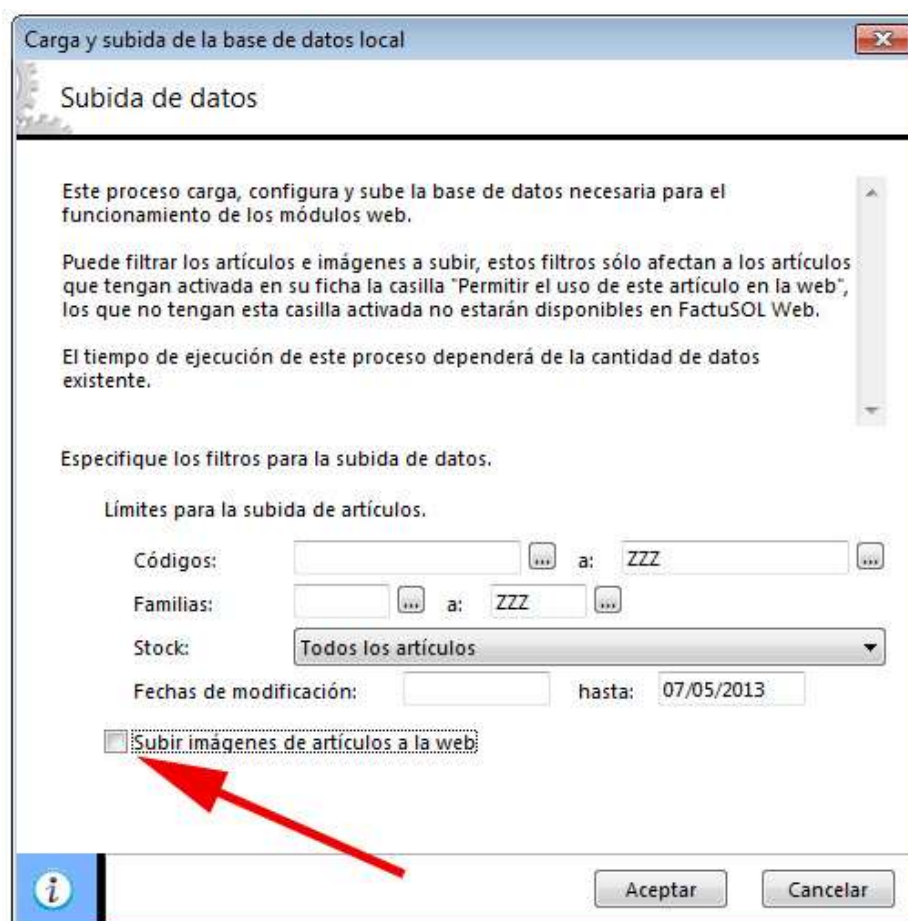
Carga y subida de la base de datos local

Subida de datos

Este proceso carga, configura y sube la base de datos necesaria para el funcionamiento de los módulos web.

Puede filtrar los artículos e imágenes a subir, estos filtros sólo afectan a los artículos que tengan activada en su ficha la casilla "Permitir el uso de este artículo en la web", los que no tengan esta casilla activada no estarán disponibles en FactuSOL Web.

El tiempo de ejecución de este proceso dependerá de la cantidad de datos existente.

Especifique los filtros para la subida de datos.

Límites para la subida de artículos.

Códigos: ... a: ZZZ ...

Familias: ... a: ZZZ ...

Stock: Todos los artículos

Fechas de modificación: hasta: 07/05/2013

Subir imágenes de artículos a la web

Aceptar Cancelar